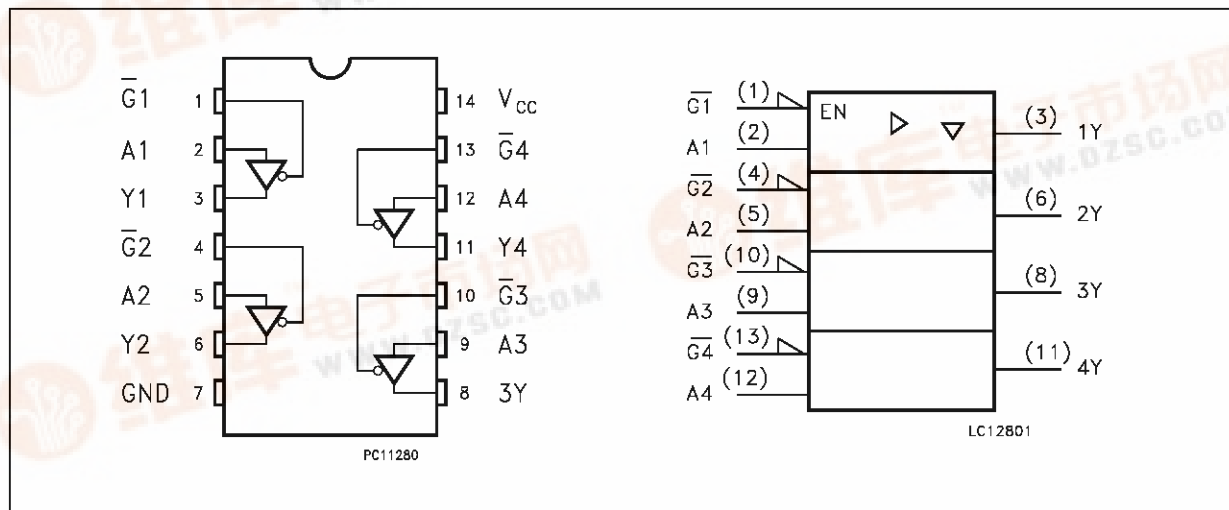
$\overline{G}1$ 1
A1 2
Y1 3
$\overline{G}2$ 4
A2 5
Y2 6
GND 7

14 $V_{CC}$
13 $\overline{G}4$
12 A4
11 Y4
10 $\overline{G}3$
9 A3
8 3Y

PC11280

$\overline{G1}$ (1)
A1 (2)
$\overline{G2}$ (4)
A2 (5)
$\overline{G3}$ (10)
A3 (9)
$\overline{G4}$ (13)
A4 (12)

EN

(3) 1Y
(6) 2Y
(8) 3Y
(11) 4Y

LC12801

www.dzsc.com
www.dzsc.com